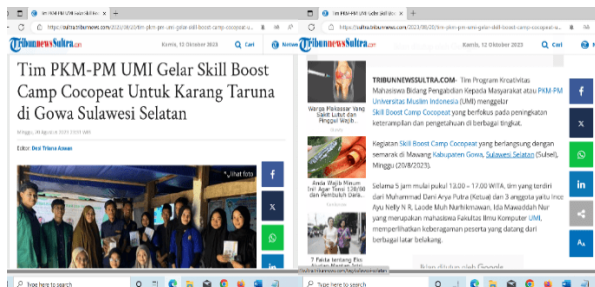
Tim PKM-PM UMI Gelar Skil Bo ×
https://sultra.tribunnews.com/2023/08/20/tim-pkm-pm-umi-gelar-skill-boost-camp-cocopeat-u...
TribunnewsSultra.com
Kamis, 12 Oktober 2023
Cari

Tim PKM-PM UMI Gelar Skill Boost Camp Cocopeat Untuk Karang Taruna di Gowa Sulawesi Selatan

Minggu, 20 Agustus 2023 13:20 WIB

Editor: Desi Triana Aswan

Tim PKM-PM UMI Gelar Skil Bo ×
https://sultra.tribunnews.com/2023/08/20/tim-pkm-pm-umi-gelar-skill-boost-camp-cocopeat...
TribunnewsSultra.com
Kamis, 12 Oktober 2023
Cari

Warga Pelosok Sulawesi Tenggara Yang Sakit Lumpuh dan Pinggul Sayap...

Anak Wajib Masuk Uni dan Ujian Tahun 128/100 dan Pembobolan Data...

7 Fakta tentang Eko ...

TRIBUNNEWSSULTRA.COM- Tim Program Kreativitas Mahasiswa Bidang Pengabdian Kepada Masyarakat atau PKM-PM Universitas Muslim Indonesia (UMI) menggelar Skill Boost Camp Cocopeat yang berfokus pada peningkatan keterampilan dan pengetahuan di berbagai tingkat.

Kegiatan Skill Boost Camp Cocopeat yang berlangsung dengan semarak di Mawang Kabupaten Gowa, Sulawesi Selatan (Sulsel), Minggu (20/8/2023).

Selama 5 jam mulai pukul 13.00 – 17.00 WITA, tim yang terdiri dari Muhammad Dani Arya Putra (Ketua) dan 3 anggota yaitu Inoc Ayu Nelly N R, Laode Muh Nurfikriawan, Ida Mawaddah Nur yang merupakan mahasiswa Fakultas Ilmu Komputer UMI, memperlihatkan keberagaman peserta yang datang dari berbagai latar belakang.

Iklan ditutup oleh Google

Type here to search
Type here to search